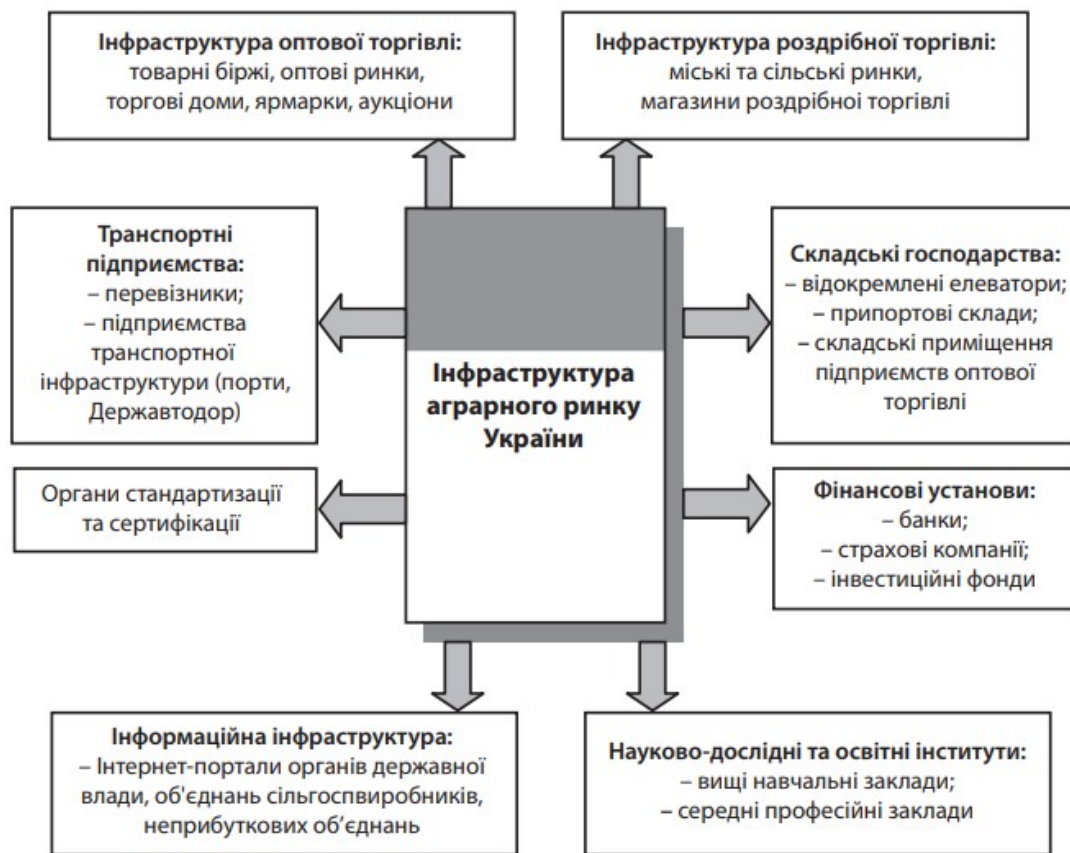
Інфраструктура оптової торгівлі:
товарні біржі, оптові ринки, торгові доми, ярмарки, аукціони

Інфраструктура роздрібної торгівлі:
міські та сільські ринки, магазини роздрібної торгівлі

Транспортні підприємства:
– перевізники;
– підприємства транспортної інфраструктури (порти, Державтодор)

Інфраструктура аграрного ринку України

Складські господарства:
– відокремлені елеватори;
– припортові склади;
– складські приміщення підприємств оптової торгівлі

Органи стандартизації та сертифікації

Фінансові установи:
– банки;
– страхові компанії;
– інвестиційні фонди

Інформаційна інфраструктура:
– Інтернет-портали органів державної влади, об'єднань сільгоспвиробників, неприбуткових об'єднань

Науково-дослідні та освітні інститути:
– вищі навчальні заклади;
– середні професійні заклади